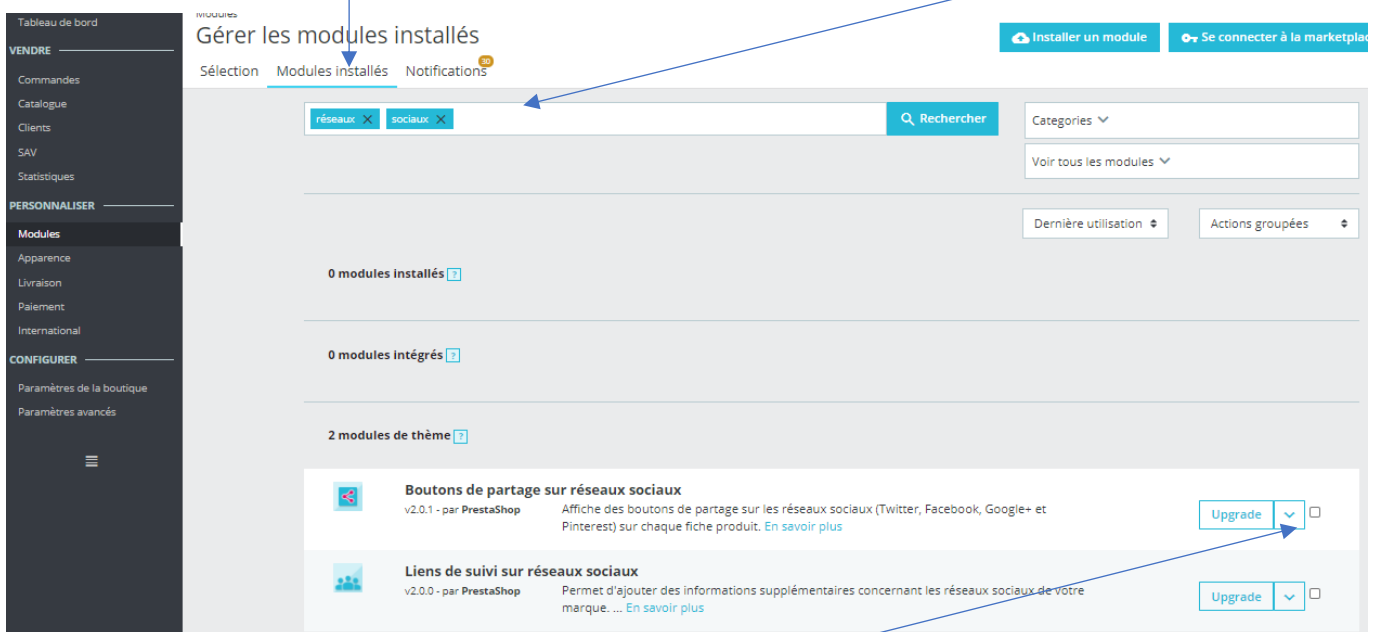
Tableau de bord
VENDRE
Commandes
Catalogue
Clients
SAV
Statistiques
PERSONNALISER
Modules
Apparence
Livraison
Paiement
International
CONFIGURER
Paramètres de la boutique
Paramètres avancés

Modules
Gérer les modules installés

Installer un module
Se connecter à la marketplac

Sélection
Modules installés
Notifications 30

réseaux ×
sociaux ×
Rechercher

Categories
Voir tous les modules

Dernière utilisation
Actions groupées

0 modules installés ?

0 modules intégrés ?

2 modules de thème ?

Boutons de partage sur réseaux sociaux
v2.0.1 - par PrestaShop
Affiche des boutons de partage sur les réseaux sociaux (Twitter, Facebook, Google+ et Pinterest) sur chaque fiche produit. En savoir plus
Upgrade

Liens de suivi sur réseaux sociaux
v2.0.0 - par PrestaShop
Permet d'ajouter des informations supplémentaires concernant les réseaux sociaux de votre marque. ... En savoir plus
Upgrade